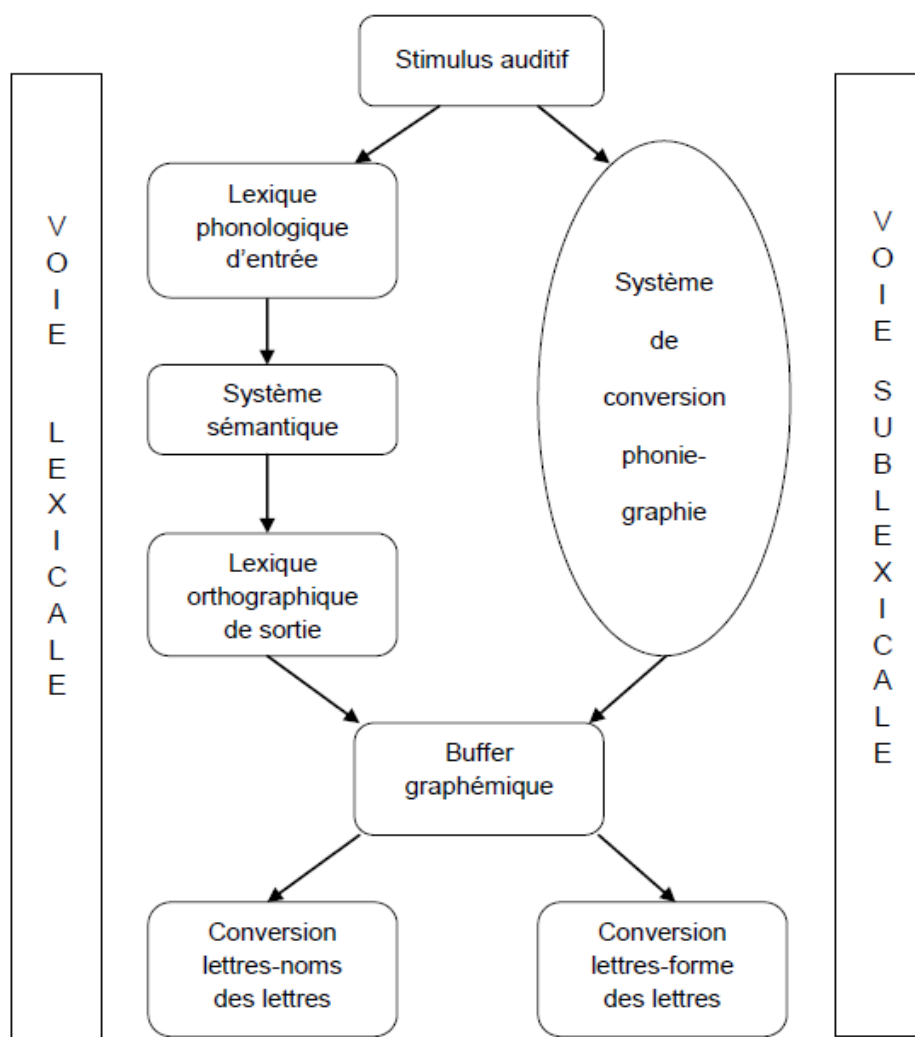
Stimulus auditif

VOIE LEXICALE

Lexique phonologique d'entrée

Système sémantique

Lexique orthographique de sortie

Système de conversion phonie-graphie

VOIE SUBLEXICALE

Buffer graphémique

Conversion lettres-noms des lettres

Conversion lettres-forme des lettres